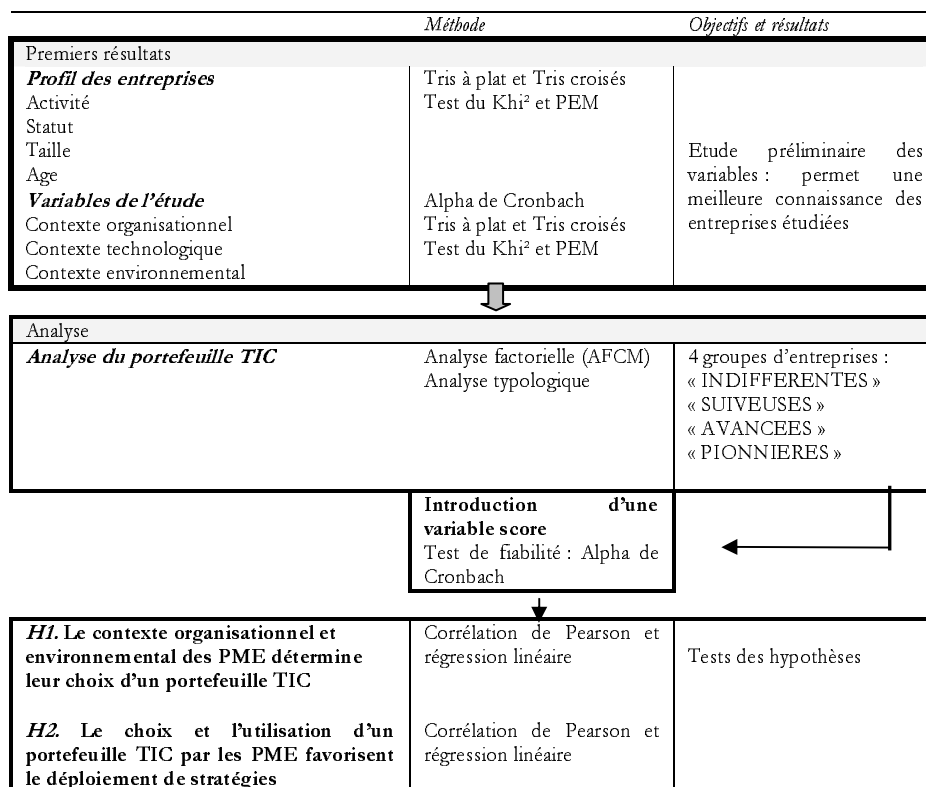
| | *Méthode* | *Objectifs et résultats* |
|---|---|---|
| Premiers résultats | | |
| ***Profil des entreprises*** Activité Statut Taille Age | Tris à plat et Tris croisés Test du Khi² et PEM | Etude préliminaire des variables : permet une meilleure connaissance des entreprises étudiées |
| ***Variables de l'étude*** Contexte organisationnel Contexte technologique Contexte environnemental | Alpha de Cronbach Tris à plat et Tris croisés Test du Khi² et PEM | |

| | | |
|---|---|---|
| Analyse | | |
| ***Analyse du portefeuille TIC*** | Analyse factorielle (AFCM) Analyse typologique | 4 groupes d'entreprises : « INDIFFERENTES » « SUIVEUSES » « AVANCEES » « PIONNIERES » |

**Introduction d'une variable score**
Test de fiabilité : Alpha de Cronbach

| | | |
|---|---|---|
| ***H1.* Le contexte organisationnel et environnemental des PME détermine leur choix d'un portefeuille TIC** | Corrélation de Pearson et régression linéaire | Tests des hypothèses |
| ***H2.* Le choix et l'utilisation d'un portefeuille TIC par les PME favorisent le déploiement de stratégies** | Corrélation de Pearson et régression linéaire | |